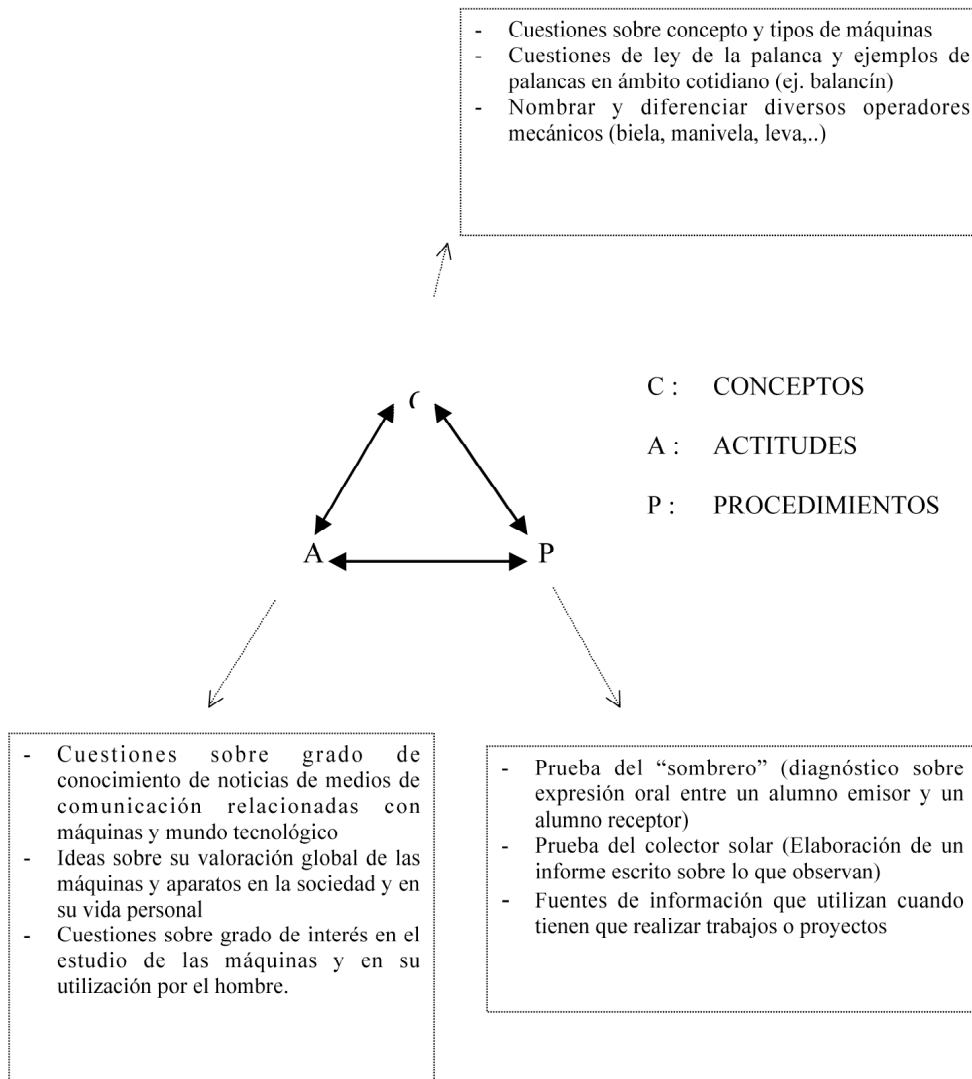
- Cuestiones sobre concepto y tipos de máquinas
- Cuestiones de ley de la palanca y ejemplos de palancas en ámbito cotidiano (ej. balancín)
- Nombrar y diferenciar diversos operadores mecánicos (biela, manivela, leva,..)

C

A

P

C : CONCEPTOS

A : ACTITUDES

P : PROCEDIMIENTOS

- Cuestiones sobre grado de conocimiento de noticias de medios de comunicación relacionadas con máquinas y mundo tecnológico
- Ideas sobre su valoración global de las máquinas y aparatos en la sociedad y en su vida personal
- Cuestiones sobre grado de interés en el estudio de las máquinas y en su utilización por el hombre.

- Prueba del "sombrero" (diagnóstico sobre expresión oral entre un alumno emisor y un alumno receptor)
- Prueba del colector solar (Elaboración de un informe escrito sobre lo que observan)
- Fuentes de información que utilizan cuando tienen que realizar trabajos o proyectos